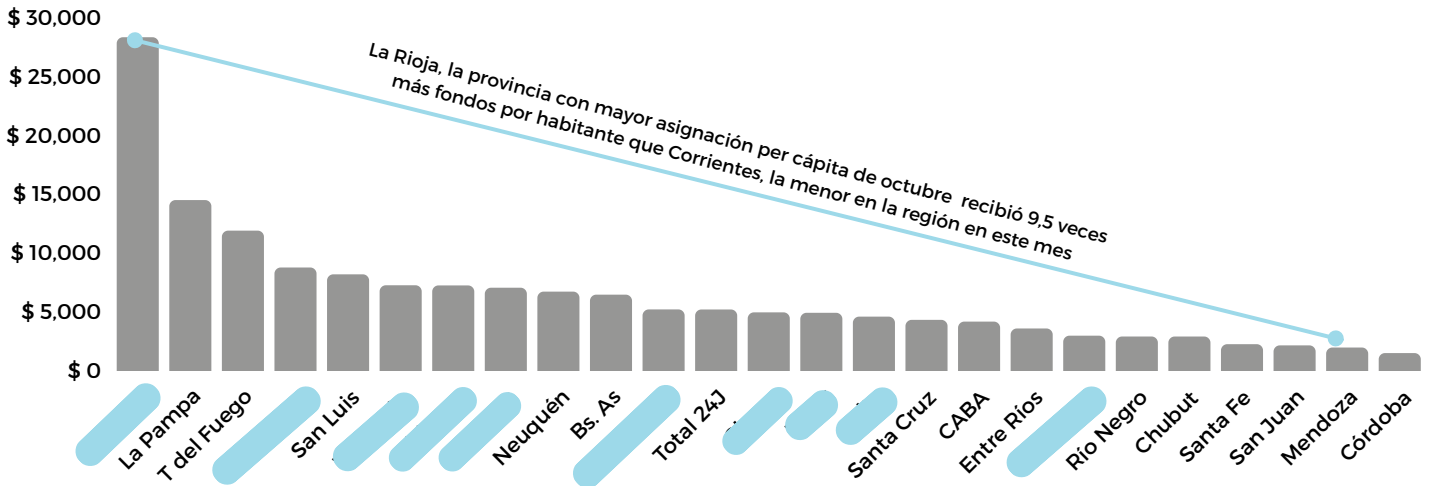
$ 30,000
$ 25,000
$ 20,000
$ 15,000
$ 10,000
$ 5,000
$ 0

La Rioja, la provincia con mayor asignación per cápita de octubre recibió 9,5 veces más fondos por habitante que Corrientes, la menor en la región en este mes

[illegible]
La Pampa
T del Fuego
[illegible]
San Luis
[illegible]
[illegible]
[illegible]
Neuquén
Bs. As
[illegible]
Total 24J
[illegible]
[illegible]
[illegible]
Santa Cruz
CABA
Entre Ríos
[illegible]
Rio Negro
Chubut
Santa Fe
San Juan
Mendoza
Córdoba